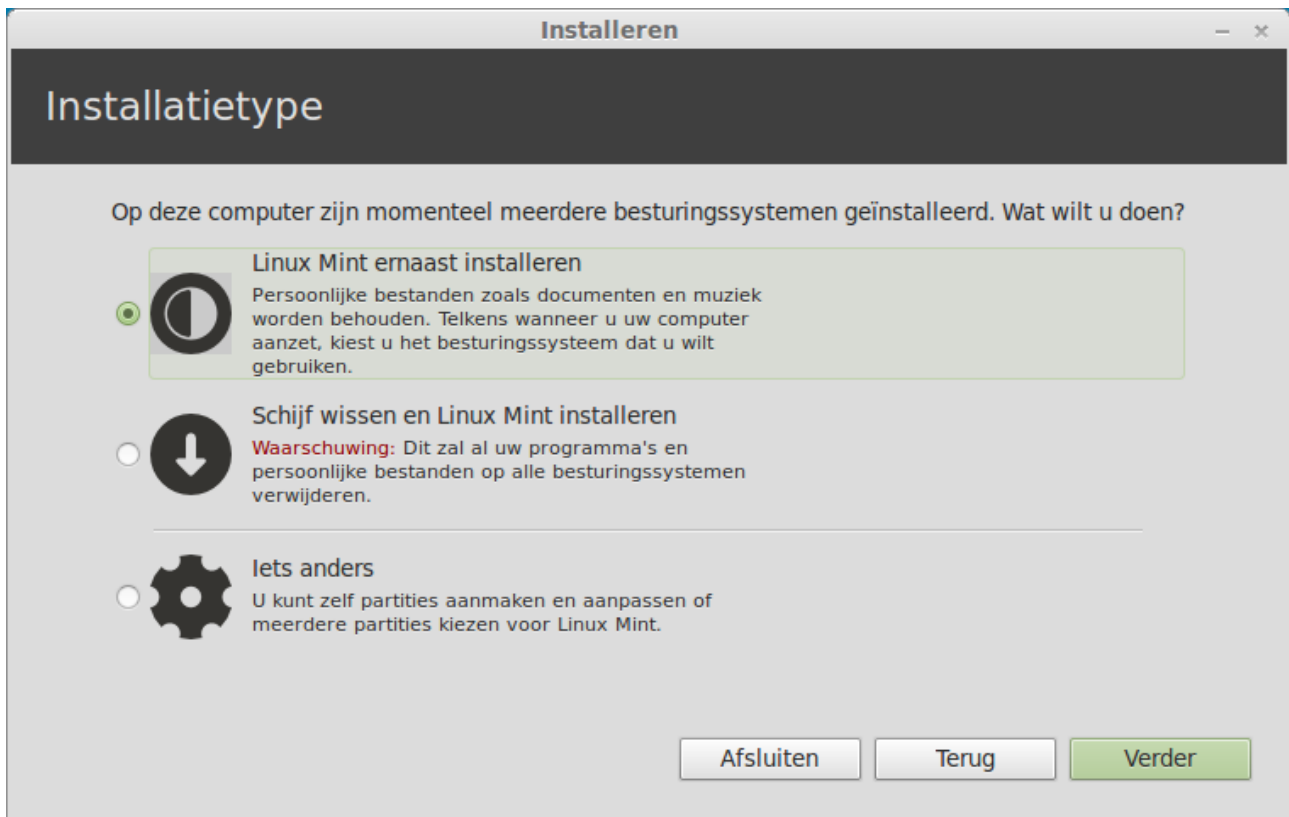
Installeren

Installatietype

Op deze computer zijn momenteel meerdere besturingssystemen geïnstalleerd. Wat wilt u doen?

Linux Mint ernaast installeren
Persoonlijke bestanden zoals documenten en muziek worden behouden. Telkens wanneer u uw computer aanzet, kiest u het besturingssysteem dat u wilt gebruiken.

Schijf wissen en Linux Mint installeren
Waarschuwing: Dit zal al uw programma's en persoonlijke bestanden op alle besturingssystemen verwijderen.

Iets anders
U kunt zelf partities aanmaken en aanpassen of meerdere partities kiezen voor Linux Mint.

Afsluiten Terug Verder